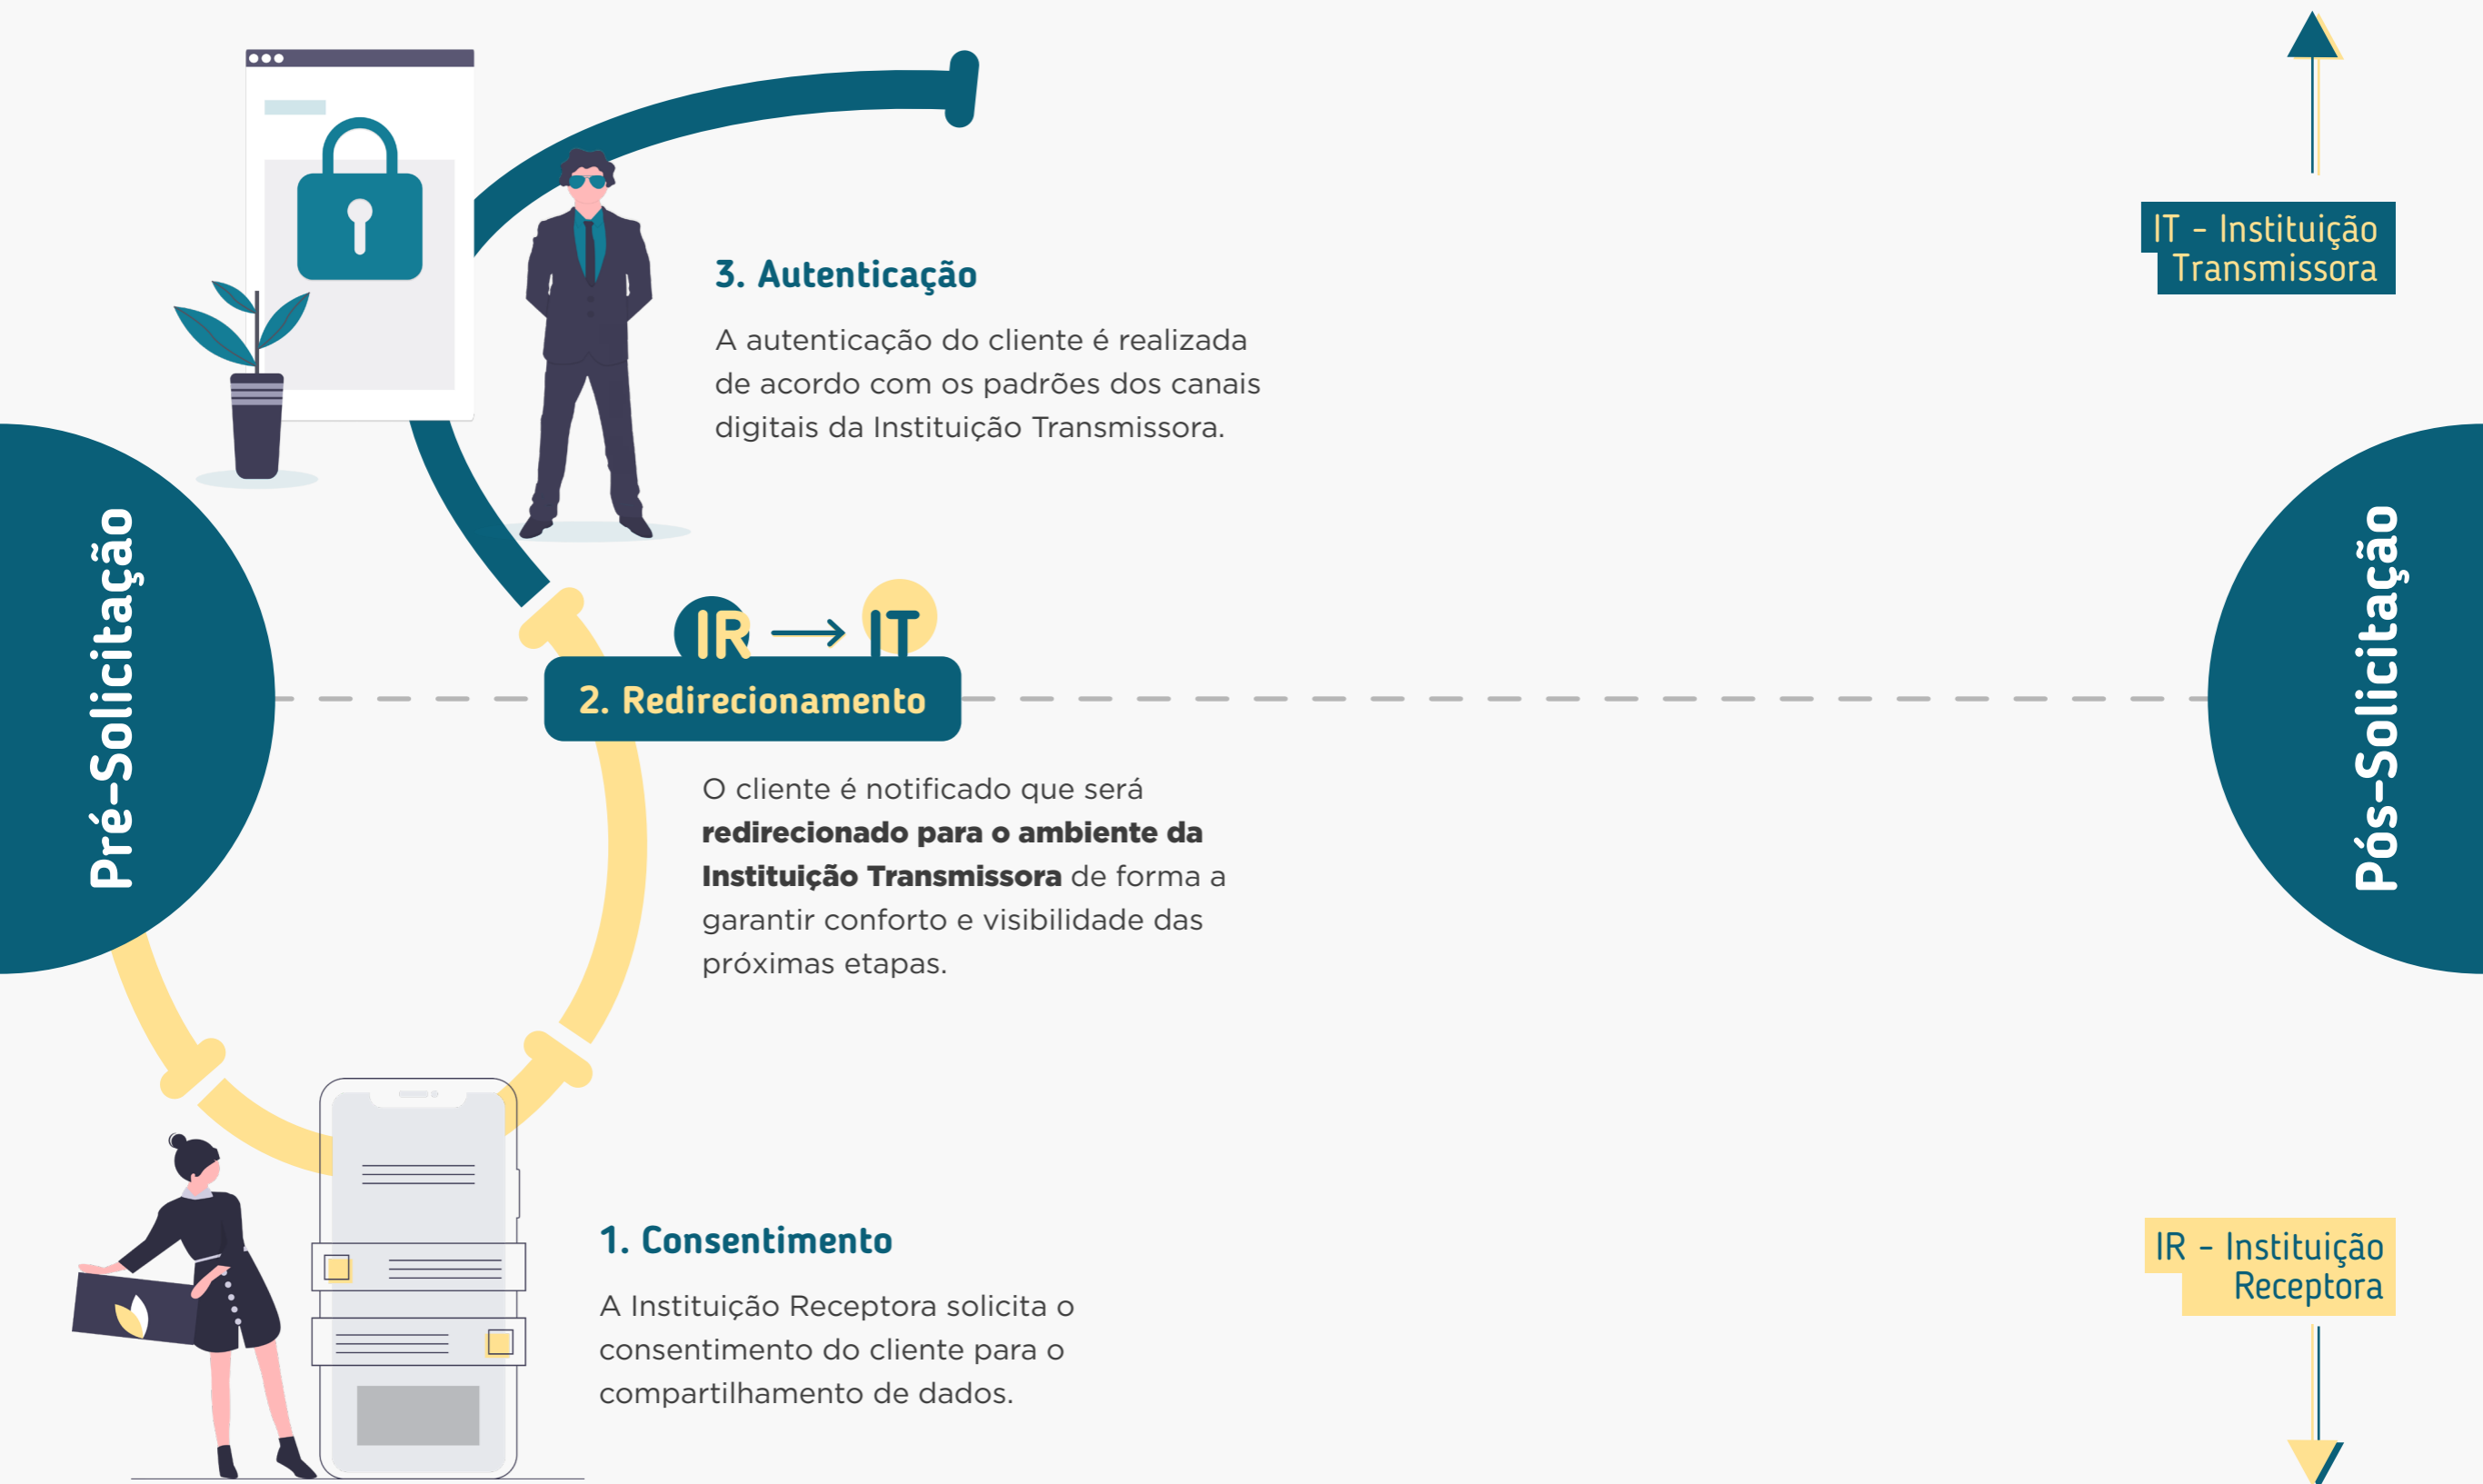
IT - Instituição Transmissora

3. Autenticação

A autenticação do cliente é realizada de acordo com os padrões dos canais digitais da Instituição Transmissora.

Pré-Solicitação

IR → IT

2. Redirecionamento

Pós-Solicitação

O cliente é notificado que será **redirecionado para o ambiente da Instituição Transmissora** de forma a garantir conforto e visibilidade das próximas etapas.

1. Consentimento

A Instituição Receptora solicita o consentimento do cliente para o compartilhamento de dados.

IR - Instituição Receptora